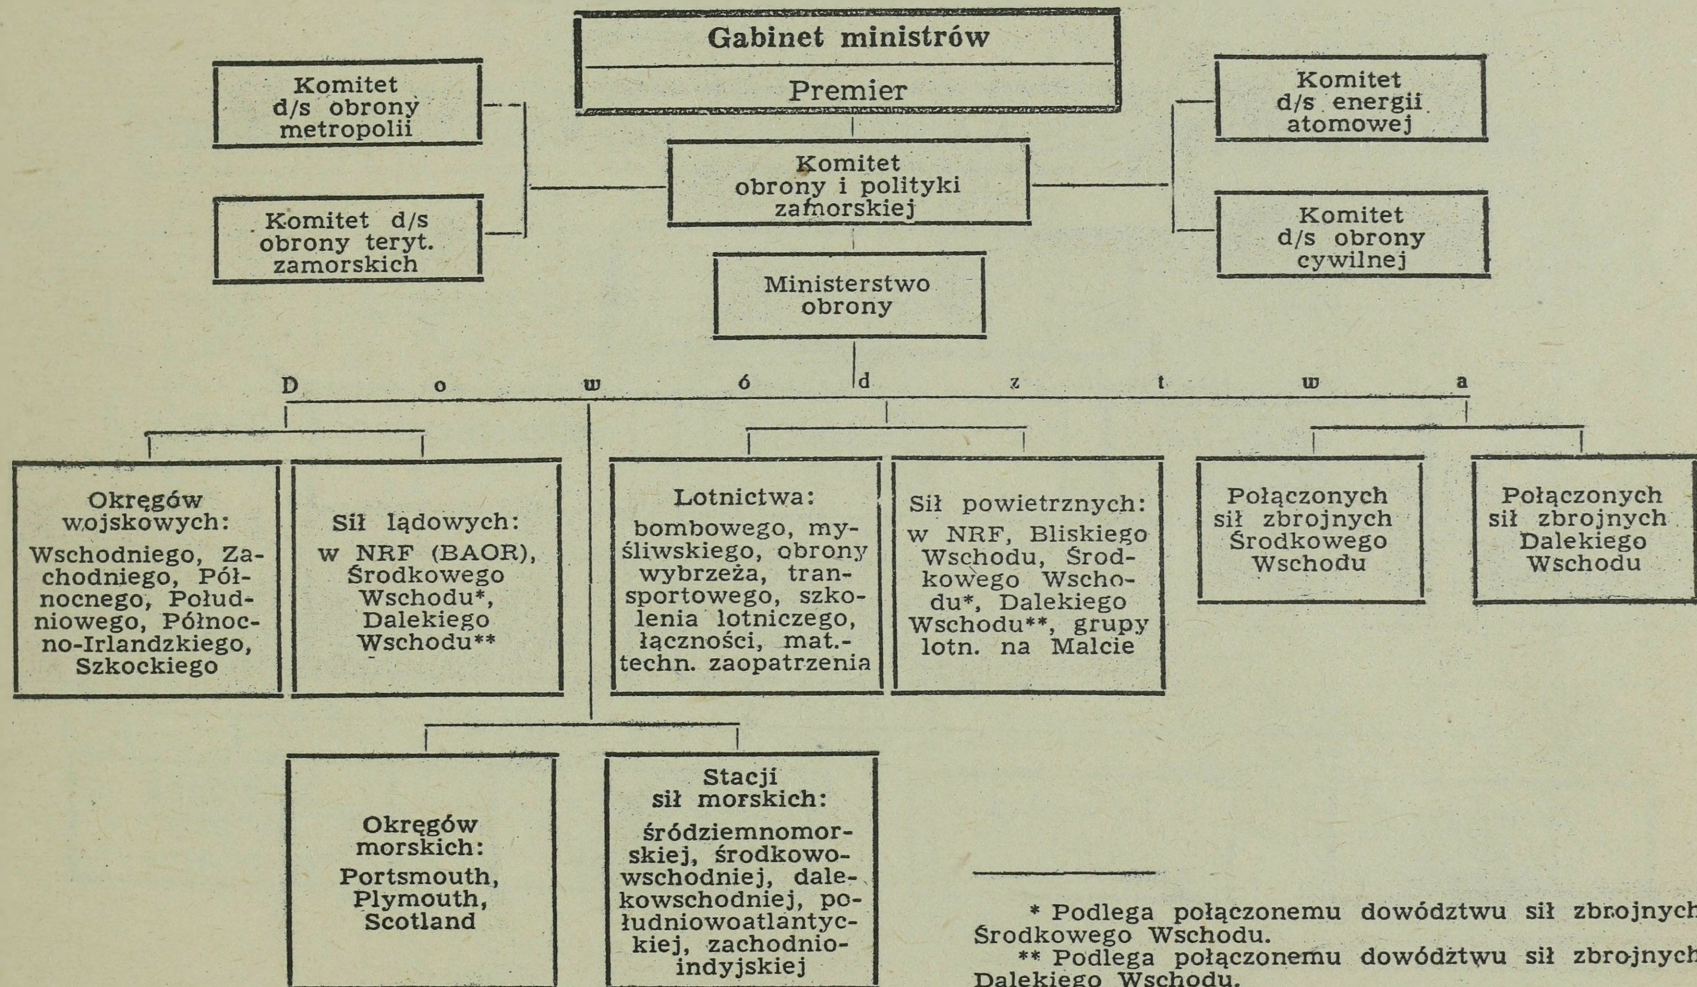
Gabinet ministrów

Premier

Komitet d/s obrony metropolii

Komitet d/s obrony teryt. zamorskich

Komitet obrony i polityki zamorskiej

Komitet d/s energii atomowej

Komitet d/s obrony cywilnej

Ministerstwo obrony

D o w ó d z t w a

Okręgów wojskowych: Wschodniego, Zachodniego, Północnego, Południowego, Północno-Irlandzkiego, Szkockiego

Sił lądowych: w NRF (BAOR), Środkowego Wschodu*, Dalekiego Wschodu**

Lotnictwa: bombowego, myśliwskiego, obrony wybrzeża, transportowego, szkolenia lotniczego, łączności, mat.-techn. zaopatrzenia

Sił powietrznych: w NRF, Bliskiego Wschodu, Środkowego Wschodu*, Dalekiego Wschodu**, grupy lotn. na Malcie

Połączonych sił zbrojnych Środkowego Wschodu

Połączonych sił zbrojnych Dalekiego Wschodu

Okręgów morskich: Portsmouth, Plymouth, Scotland

Stacji sił morskich: śródziemnomorskiej, środkowowschodniej, dalekowschodniej, południowoatlantyckiej, zachodnio-indyjskiej

* Podlega połączonemu dowództwu sił zbrojnych Środkowego Wschodu.
** Podlega połączonemu dowództwu sił zbrojnych Dalekiego Wschodu.